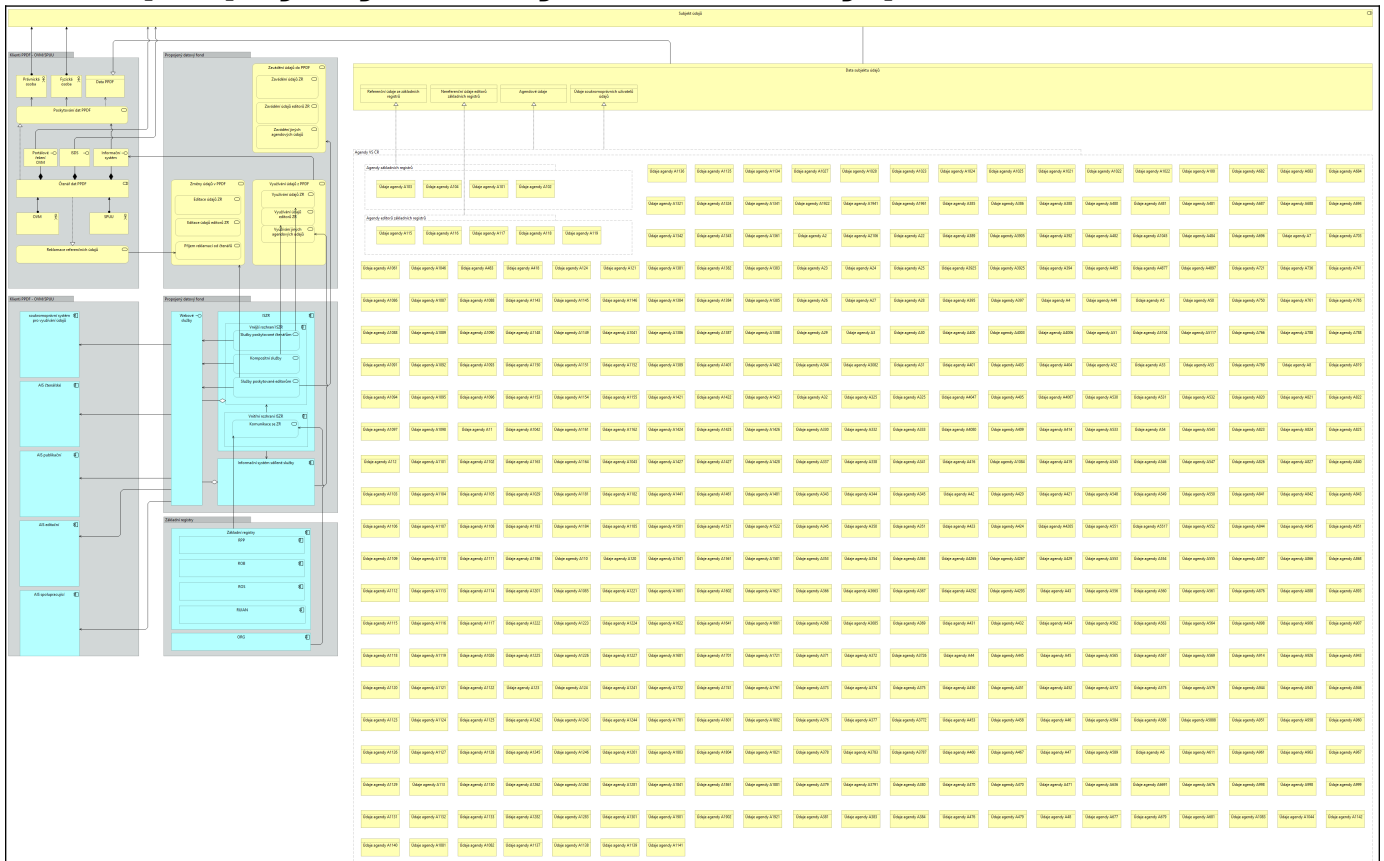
Subjekt údajů

Kluent PPDF - OVM/OVS/IU

Právnická osoba

Fyzická osoba

Data PPDF

Poskytování dat PPDF

Portálové řešení OVM

ISDS

Informační systém

Úvěrování dat PPDF

OVM

SPUÚ

Reklamace referenčních údajů

Propojený datový fond

Zasílání údajů do PPDF

Zasílání údajů ZR

Zasílání údajů editorů ZR

Zasílání jiných agendových údajů

Změny údajů v PPDF

Editace údajů ZR

Editace údajů editorů ZR

Příjem reklamací od čtenářů

Využívání údajů z PPDF

Využívání údajů ZR

Využívání údajů editorů ZR

Využívání jiných agendových údajů

Kluent PPDF - OVM/OVS/IU

zaslouzněné systém pro vydávání údajů

AIS čtenářské

AIS publikační

AIS editační

AIS spolupracující

Propojený datový fond

Webové služby

ISZR

Vnější rozhraní ISZR

Služby poskytované čtenářům

Kompozitní služby

Služby poskytované editorům

Vnitřní rozhraní ISZR

Komunikace se ZR

Informační systém sdílené služby

Základní registry

Základní registry

ROB

ROS

RÚIAN

ORG

Data subjektu údajů

Referenční údaje ze základních registrů

Nereferenční údaje editorů základních registrů

Agendové údaje

Údaje zaslouzněných uživatelů údajů

Agendy VS ČR

Agendy základních registrů

Údaje agendy A103

Údaje agendy A104

Údaje agendy A101

Údaje agendy A102

Agendy editorů základních registrů

Údaje agendy A115

Údaje agendy A116

Údaje agendy A117

Údaje agendy A118

Údaje agendy A119

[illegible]